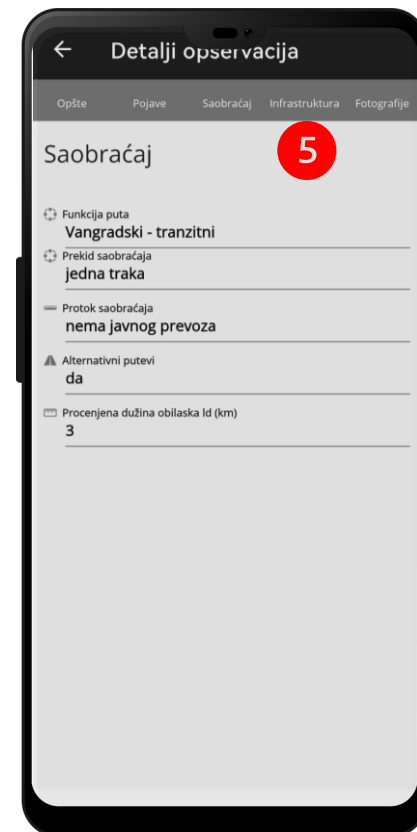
Detalji opservacija

Opšte | Pojave | Saobraćaj | Infrastruktura | Fotografije

5

Saobraćaj

Funkcija puta
Vangradski - tranzitni

Prekid saobraćaja
jedna traka

Protok saobraćaja
nema javnog prevoza

Alternativni putevi
da

Procenjena dužina obilaska ld (km)
3